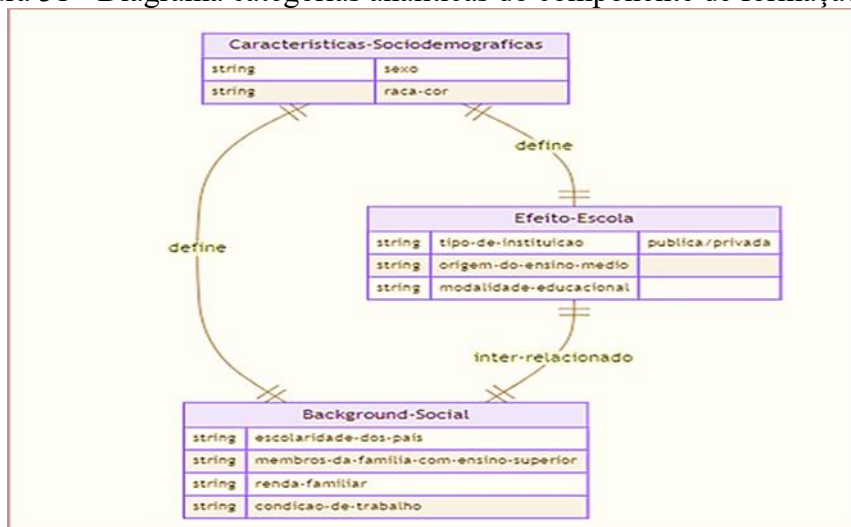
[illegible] 31 - Diagrama categorias analíticas do componente de formação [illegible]

Caracteristicas-Sociodemograficas

| string | sexo |
|---|---|
| string | raca-cor |

define

Efeito-Escola

| string | tipo-de-instituicao | publica/privada |
|---|---|---|
| string | origem-do-ensino-medio | |
| string | modalidade-educacional | |

define

inter-relacionado

Background-Social

| string | escolaridade-dos-pais |
|---|---|
| string | membros-da-familia-com-ensino-superior |
| string | renda-familiar |
| string | condicao-de-trabalho |